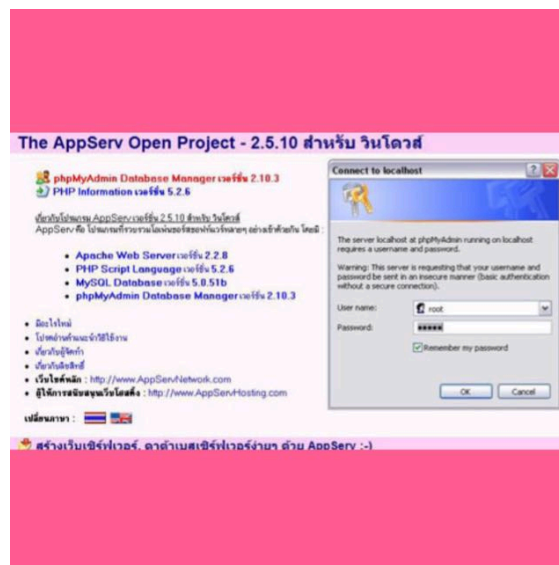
The AppServ Open Project - 2.5.10 สำหรับ วินโดวส์

phpMyAdmin Database Manager เวอร์ชั่น 2.10.3
PHP Information เวอร์ชั่น 5.2.6

เกี่ยวกับโปรแกรม AppServ เวอร์ชั่น 2.5.10 สำหรับ วินโดวส์
AppServ คือ โปรแกรมที่รวบรวมโอเพ่นซอร์สซอฟท์แวร์หลายๆ อย่างเข้าด้วยกัน โดยมี :

• Apache Web Server เวอร์ชั่น 2.2.8
• PHP Script Language เวอร์ชั่น 5.2.6
• MySQL Database เวอร์ชั่น 5.0.51b
• phpMyAdmin Database Manager เวอร์ชั่น 2.10.3

• มีอะไรใหม่
• โปรดอ่านคำแนะนำวิธีใช้งาน
• เกี่ยวกับผู้จัดทำ
• เกี่ยวกับลิขสิทธิ์
• เว็บไซต์หลัก : http://www.AppServNetwork.com
• ผู้ให้การสนับสนุนเว็บโฮสติ้ง : http://www.AppServHosting.com

เปลี่ยนภาษา :

สร้างเว็บเซิร์ฟเวอร์, ดาต้าเบสเซิร์ฟเวอร์ง่ายๆ ด้วย AppServ :-)

Connect to localhost

The server localhost at phpMyAdmin running on localhost requires a username and password.

Warning: This server is requesting that your username and password be sent in an insecure manner (basic authentication without a secure connection).

User name: root
Password: •••••
Remember my password

OK
Cancel